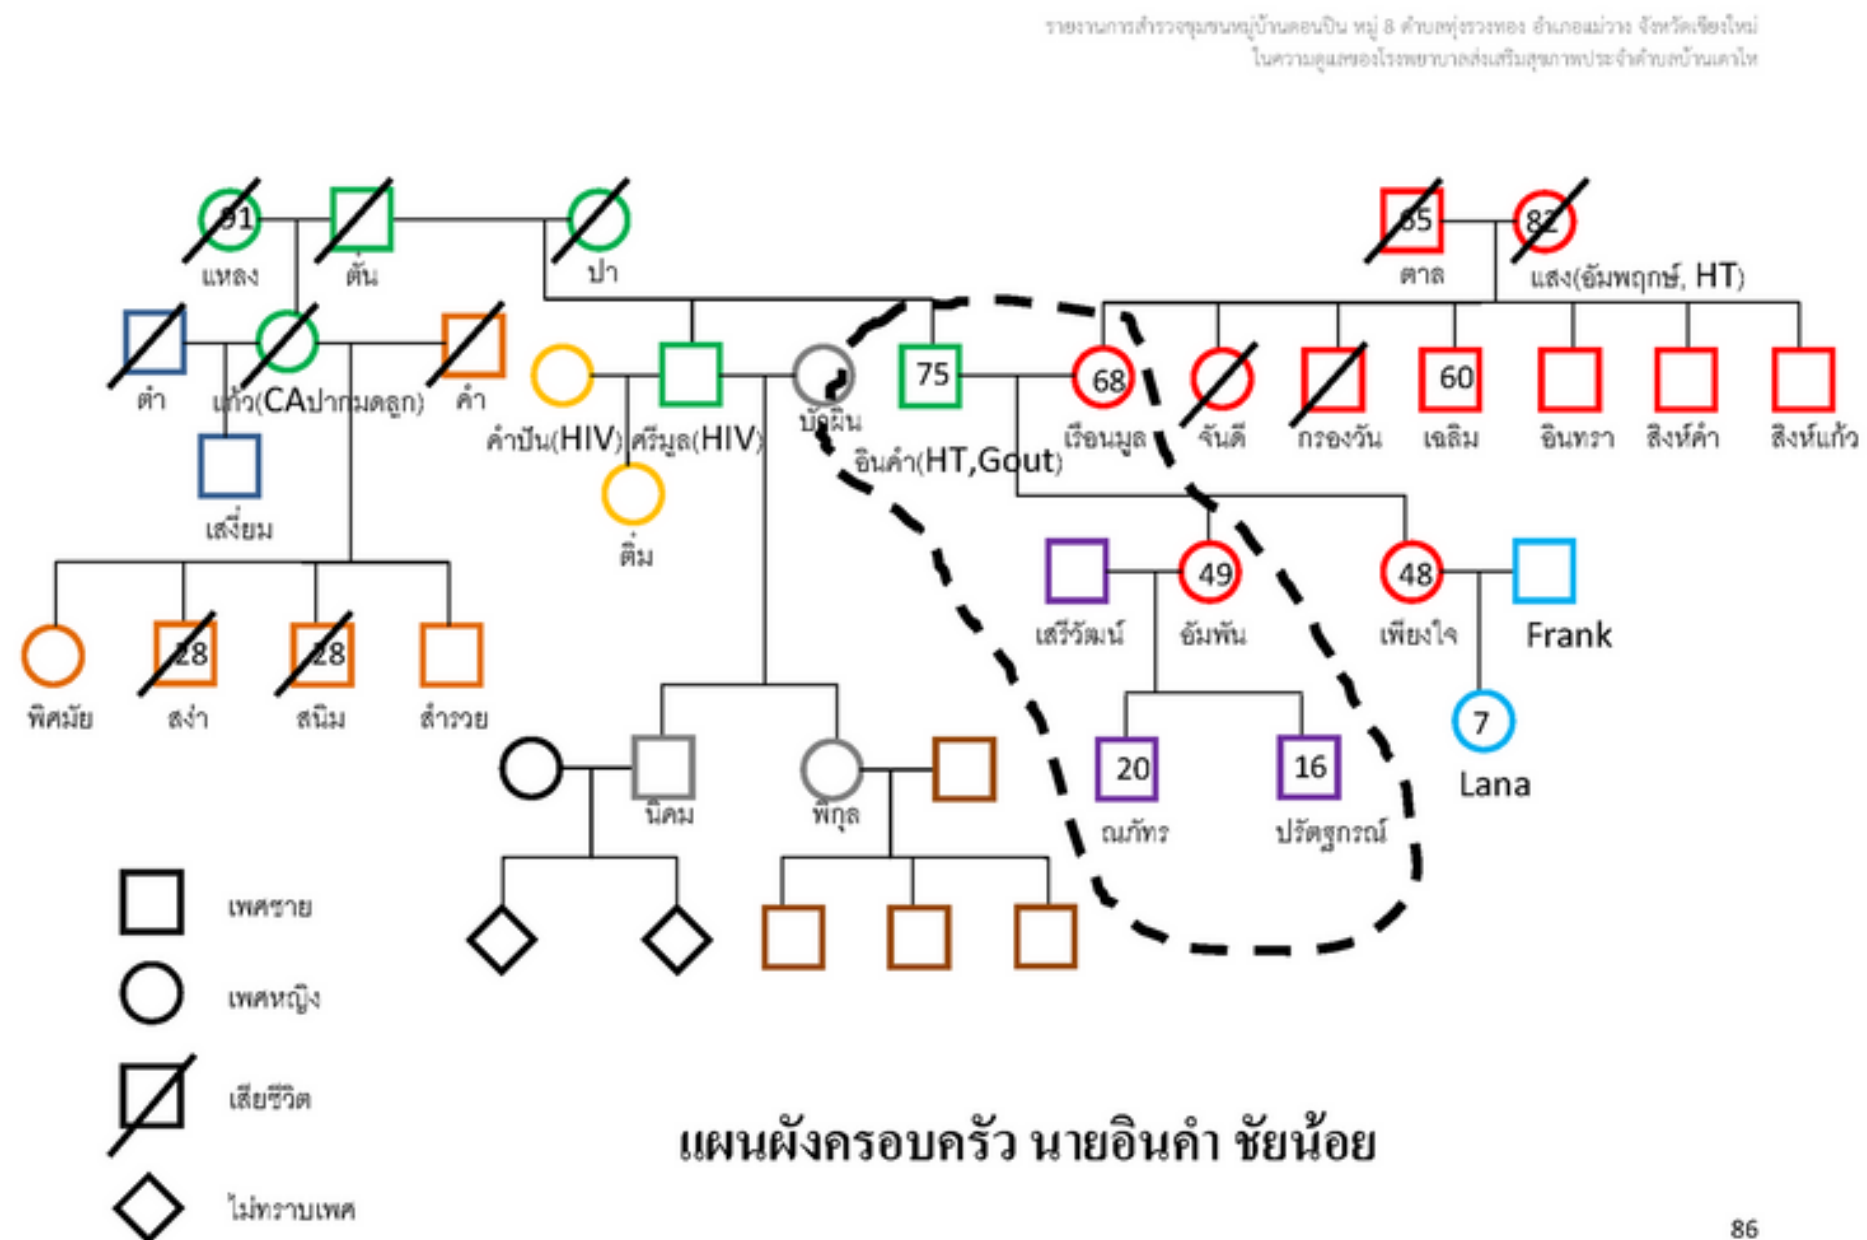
รายงานการสำรวจชุมชนหมู่บ้านดอนปิน หมู่ 8 ตำบลทุ่งรวงทอง อำเภอแม่วาง จังหวัดเชียงใหม่
ในความดูแลของโรงพยาบาลส่งเสริมสุขภาพประจำตำบลบ้านเตาไห

91
แหลง
ต้น
ปา
85
ตาล
82
แสง(อัมพฤกษ์, HT)
ดำ
แก้ว(CAปากมดลูก)
คำ
คำปัน(HIV)
ศรีมูล(HIV)
บัวผิน
75
อินคำ(HT,Gout)
68
เรือนมูล
จันดี
กรองวัน
60
เฉลิม
อินทรา
สิงห์คำ
สิงห์แก้ว
เสงี่ยม
ติ๋ม
เสรีวัฒน์
49
อัมพัน
48
เพียงใจ
Frank
พิศมัย
28
สง่า
28
สนิม
สำรวย
7
Lana
นิคม
พิกุล
20
ณภัทร
16
ปรัตฐกรณ์
เพศชาย
เพศหญิง
เสียชีวิต
ไม่ทราบเพศ

แผนผังครอบครัว นายอินคำ ชัยน้อย

86